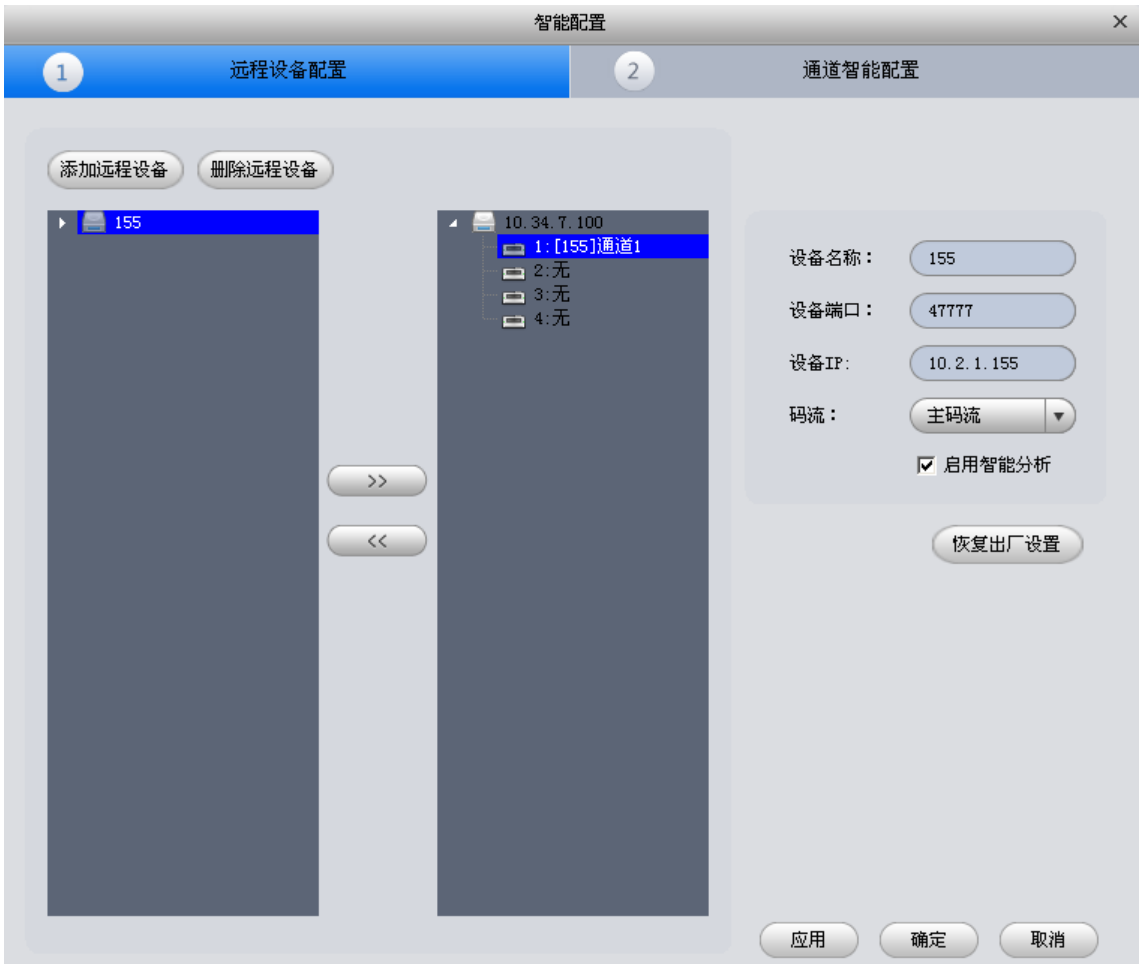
智能配置

×

1 远程设备配置

2 通道智能配置

添加远程设备

删除远程设备

155

10.34.7.100

1:[155]通道1

2:无

3:无

4:无

>>

<<

设备名称： 155

设备端口： 47777

设备IP: 10.2.1.155

码流： 主码流

启用智能分析

恢复出厂设置

应用

确定

取消